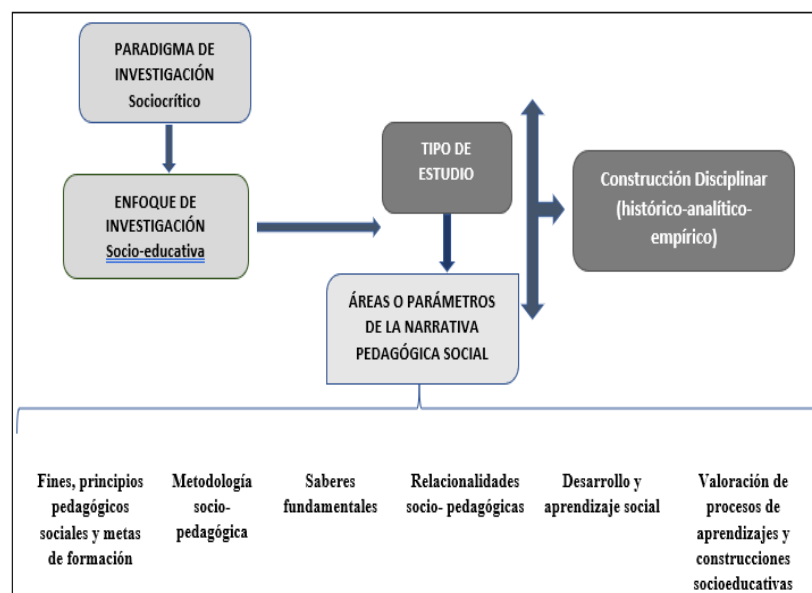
PARADIGMA DE INVESTIGACIÓN Sociocrítico

ENFOQUE DE INVESTIGACIÓN Socio-educativa

TIPO DE ESTUDIO

Construcción Disciplinar (histórico-analítico-empírico)

ÁREAS O PARÁMETROS DE LA NARRATIVA PEDAGÓGICA SOCIAL

Fines, principios pedagógicos sociales y metas de formación

Metodología socio-pedagógica

Saberes fundamentales

Relacionalidades socio- pedagógicas

Desarrollo y aprendizaje social

Valoración de procesos de aprendizajes y construcciones socioeducativas